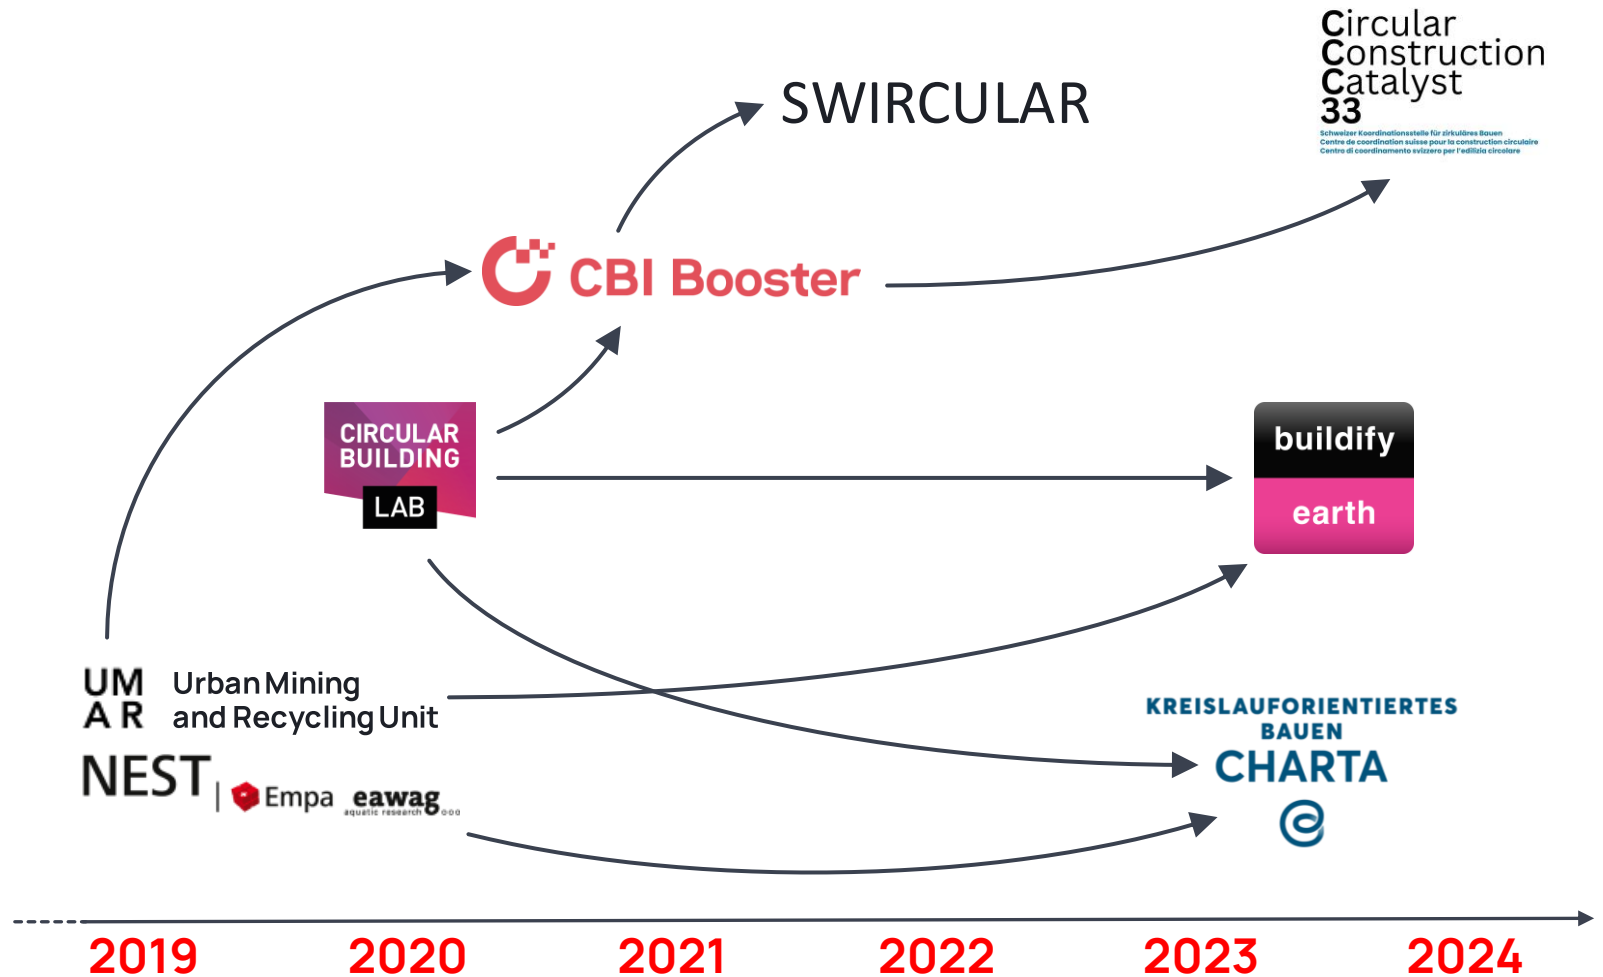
Circular Construction Catalyst 33
Schweizer Koordinationsstelle für zirkuläres Bauen
Centre de coordination suisse pour la construction circulaire
Centro di coordinamento svizzero per l'edilizia circolare

SWIRCULAR

CBI Booster

CIRCULAR BUILDING LAB

buildify earth

UM AR Urban Mining and Recycling Unit

NEST | Empa eawag aquatic research

KREISLAUFORIENTIERTES BAUEN CHARTA

2019 2020 2021 2022 2023 2024